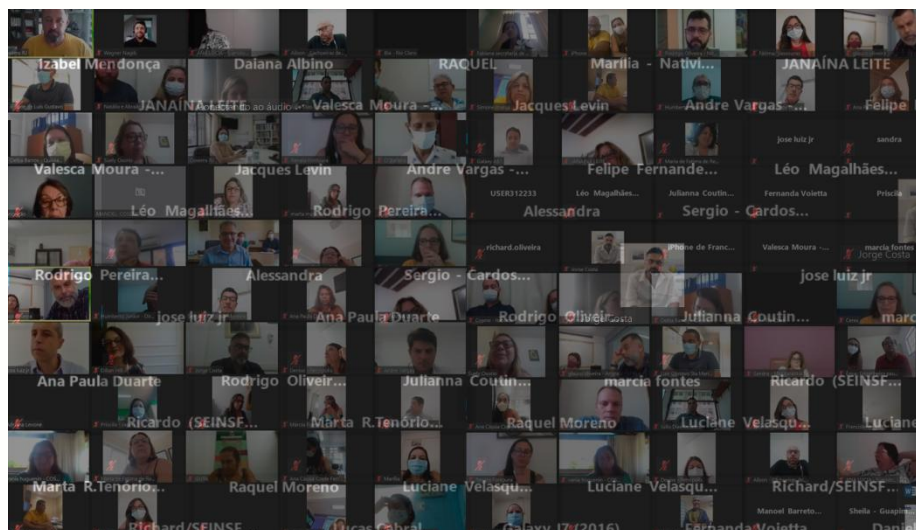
Izabel Mendonça
Daiana Albino
RAQUEL
Marília - Nativi...
JANAÍNA LEITE
JANAÍNA LEITE
Valesca Moura -...
Jacques Levin
Andre Vargas -...
Felipe
jose luiz jr
sandra
Valesca Moura -...
Jacques Levin
Andre Vargas -...
Felipe Fernande...
Léo Magalhães...
USER312233
Léo Magalhães...
Julianna Coutin...
Fernanda Violetta
Priscila
Léo Magalhães...
Rodrigo Pereira...
Alessandra
Sergio - Cardos...
richard.oliveira
iPhone de Franc...
Valesca Moura -...
marcia fontes
Jorge Costa
Rodrigo Pereira...
Alessandra
Sergio - Cardos...
jose luiz jr
jose luiz jr
Ana Paula Duarte
Rodrigo Oliveira
Julianna Coutin...
marc
Ana Paula Duarte
Rodrigo Oliveir...
Julianna Coutin...
marcia fontes
Ricardo (SEINSF...
Ricardo (SEINSF...
Marta R.Tenório...
Raquel Moreno
Luciane Velasqu...
Luciane
Marta R.Tenório...
Raquel Moreno
Luciane Velasqu...
Luciane Velasqu...
Richard/SEINSF...
Manoel Barreto...
Sheila - Guapimi...
Richard/SEINSF
Lucas Cabral
Galaxy J7 (2016)
Fernanda Violetta
Dani